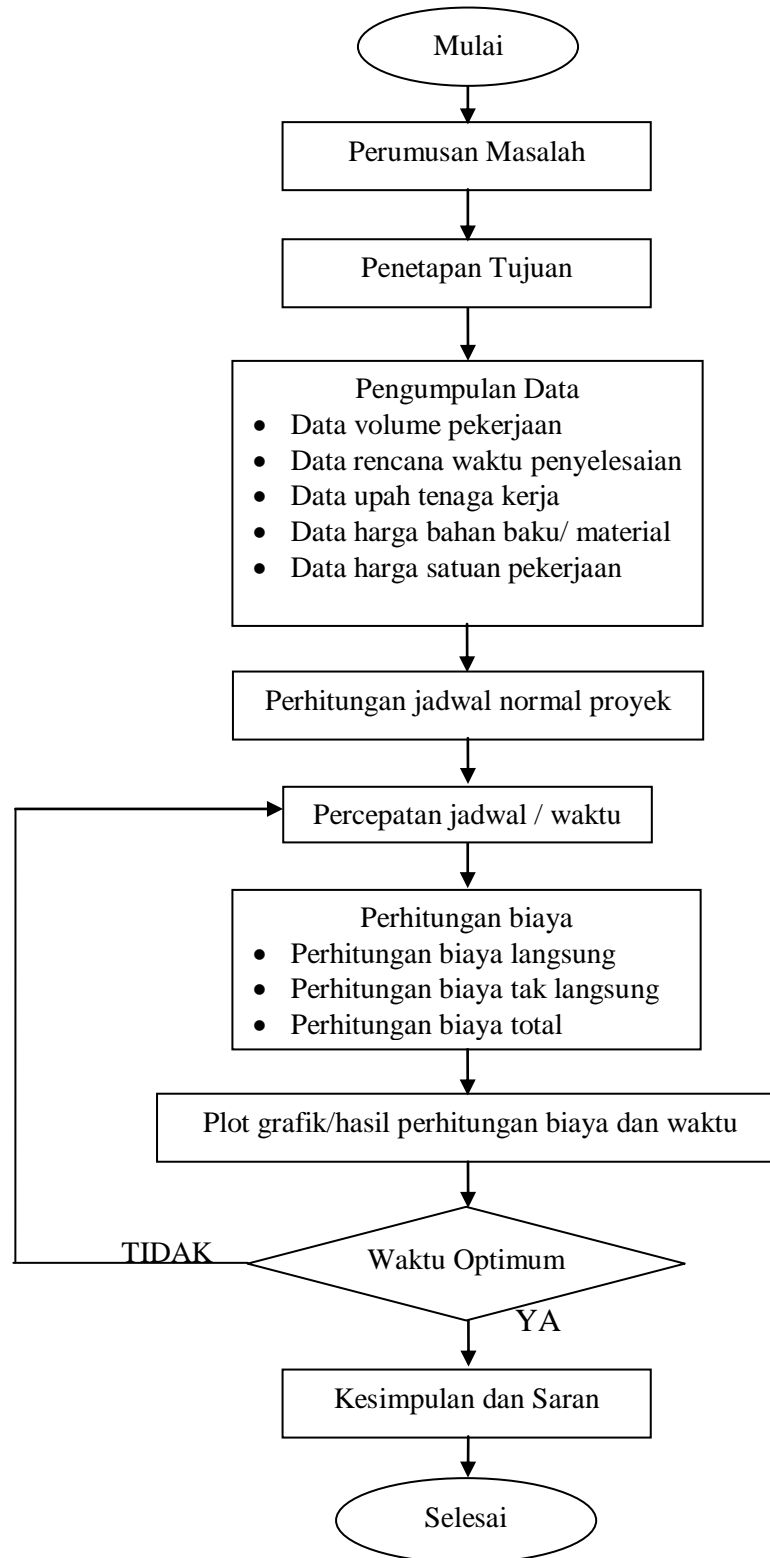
Mulai

Perumusan Masalah

Penetapan Tujuan

Pengumpulan Data
- Data volume pekerjaan
- Data rencana waktu penyelesaian
- Data upah tenaga kerja
- Data harga bahan baku/ material
- Data harga satuan pekerjaan

Perhitungan jadwal normal proyek

Percepatan jadwal / waktu

Perhitungan biaya
- Perhitungan biaya langsung
- Perhitungan biaya tak langsung
- Perhitungan biaya total

Plot grafik/hasil perhitungan biaya dan waktu

TIDAK

Waktu Optimum

YA

Kesimpulan dan Saran

Selesai